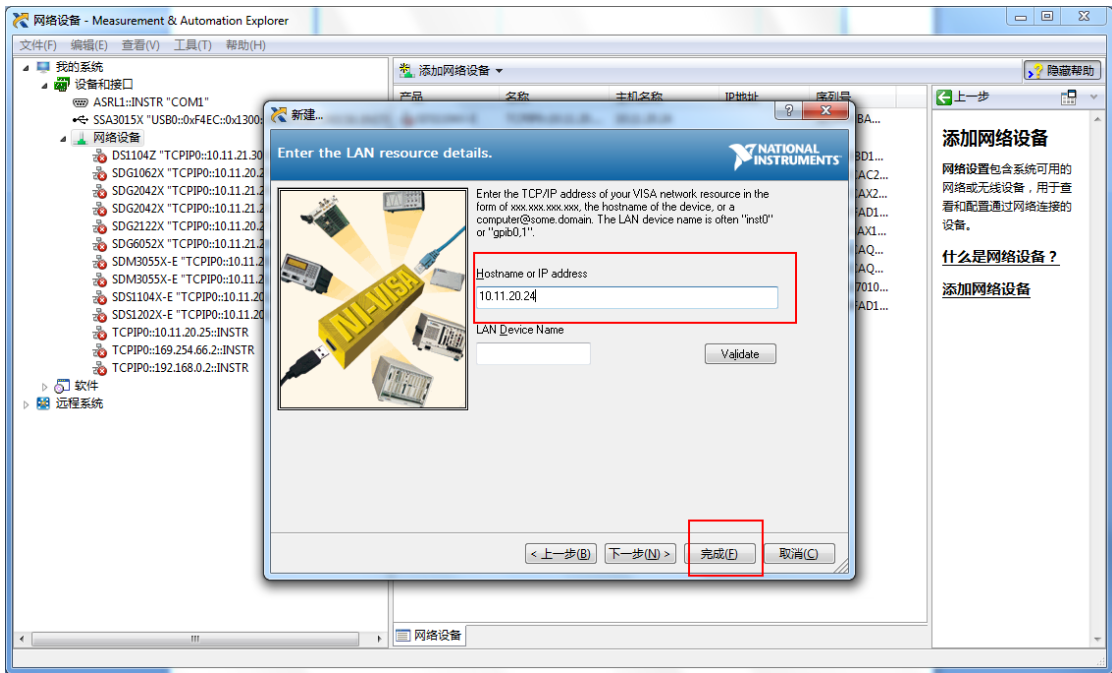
网络设备 - Measurement & Automation Explorer

文件(F) 编辑(E) 查看(V) 工具(T) 帮助(H)

我的系统
设备和接口
ASRL1::INSTR "COM1"
SSA3015X "USB0::0xF4EC::0x1300:
网络设备
DS1104Z "TCPIP0::10.11.21.30
SDG1062X "TCPIP0::10.11.20.2
SDG2042X "TCPIP0::10.11.2
SDG2042X "TCPIP0::10.11.2
SDG2122X "TCPIP0::10.11.20.2
SDG6052X "TCPIP0::10.11.2
SDM3055X-E "TCPIP0::10.11.2
SDM3055X-E "TCPIP0::10.11.2
SDS1104X-E "TCPIP0::10.11.20
SDS1202X-E "TCPIP0::10.11.20
TCPIP0::10.11.20.25::INSTR
TCPIP0::169.254.66.2::INSTR
TCPIP0::192.168.0.2::INSTR
软件
远程系统

添加网络设备

产品 名称 主机名称 IP地址 序列号
BA...
BD1...
AC2...
AX2...
AD1...
AX1...
AQ...
AQ...
7010...
AD1...

网络设备

隐藏帮助

上一步

添加网络设备

网络设置包含系统可用的网络或无线设备，用于查看和配置通过网络连接的设备。

什么是网络设备？

添加网络设备

新建...

Enter the LAN resource details.

NATIONAL INSTRUMENTS

NI-VISA

Enter the TCP/IP address of your VISA network resource in the form of xxx.xxx.xxx.xxx, the hostname of the device, or a computer@some.domain. The LAN device name is often "inst0" or "gpib0,1".

Hostname or IP address
10.11.20.24

LAN Device Name

Validate

< 上一步(B) 下一步(N) > 完成(F) 取消(C)